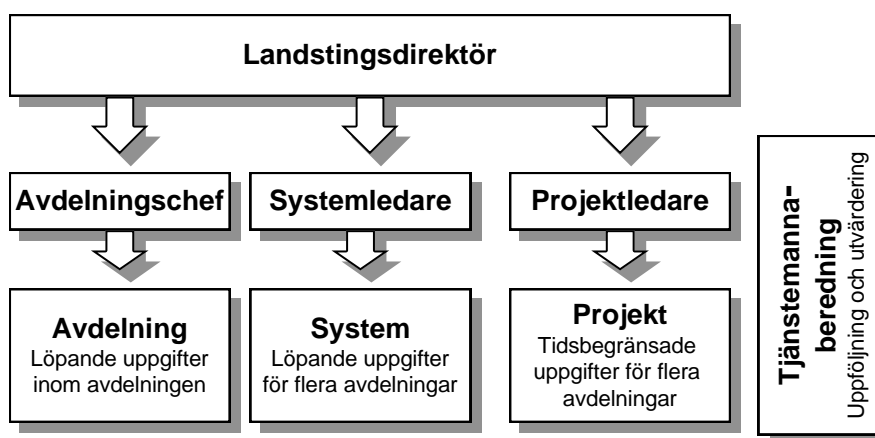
Landstingsdirektör

Avdelningschef

Systemledare

Projektledare

Avdelning
Löpande uppgifter inom avdelningen

System
Löpande uppgifter för flera avdelningar

Projekt
Tidsbegränsade uppgifter för flera avdelningar

Tjänstemannaberedning
Uppföljning och utvärdering